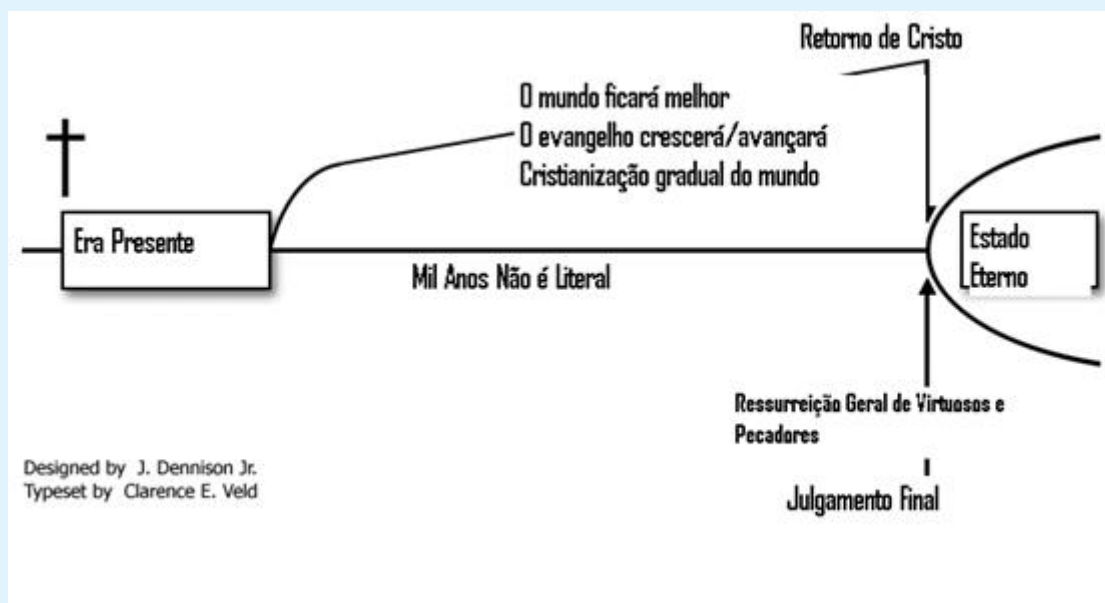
Retorno de Cristo

O mundo ficará melhor
O evangelho crescerá/avançará
Cristianização gradual do mundo

Era Presente

Mil Anos Não é Literal

Estado Eterno

Ressurreição Geral de Virtuosos e Pecadores

Julgamento Final

Designed by J. Dennison Jr.
Typeset by Clarence E. Veld